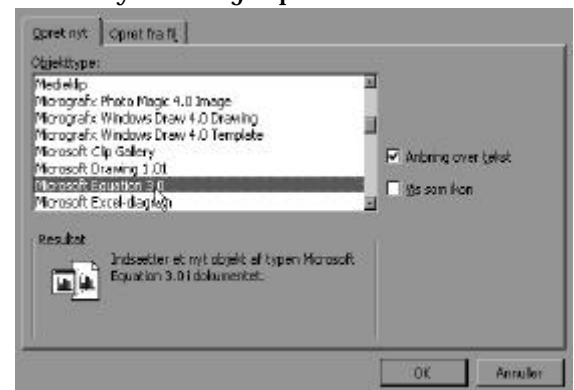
Opret nyt | Opret fra fil

Objekttype:

Medieklip
Micrografx Photo Magic 4.0 Image
Micrografx Windows Draw 4.0 Drawing
Micrografx Windows Draw 4.0 Template
Microsoft Clip Gallery
Microsoft Drawing 1.01
Microsoft Equation 3.0
Microsoft Excel-diagram

Anbring over tekst

Vis som ikon

Resultat

Indsætter et nyt objekt af typen Microsoft Equation 3.0 i dokumentet.

OK

Annuller